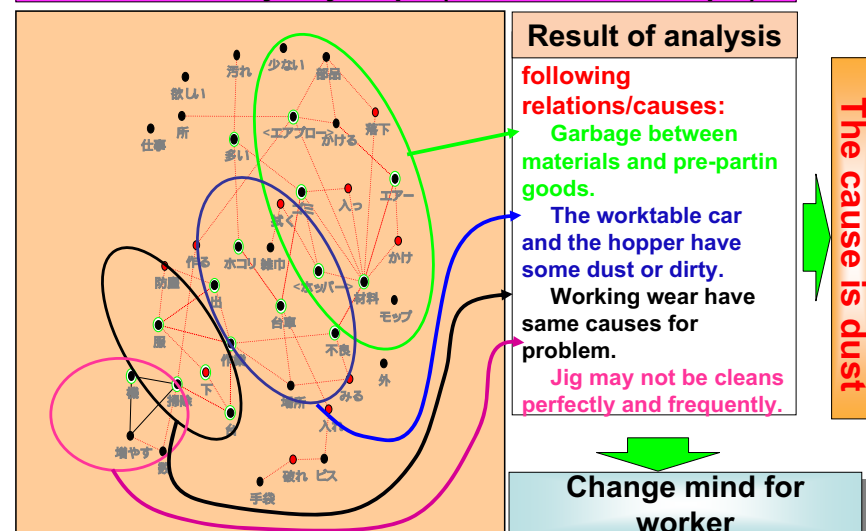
汚れ
少ない
部品
欲しい
所
<エアブロー>
かける
落下
仕事
多い
上に
入っ
エアー
拭く
作る
ホコリ
雑巾
かけ
防塵
<ホッパー>
材料
出
モップ
台車
服
不良
作業
外
下
掃除
場所
みる
入れ
増やす
破れ
ビス
手袋

Result of analysis

following relations/causes:

Garbage between materials and pre-partin goods.

The worktable car and the hopper have some dust or dirty.

Working wear have same causes for problem.

Jig may not be cleans perfectly and frequently.

The cause is dust

Change mind for worker